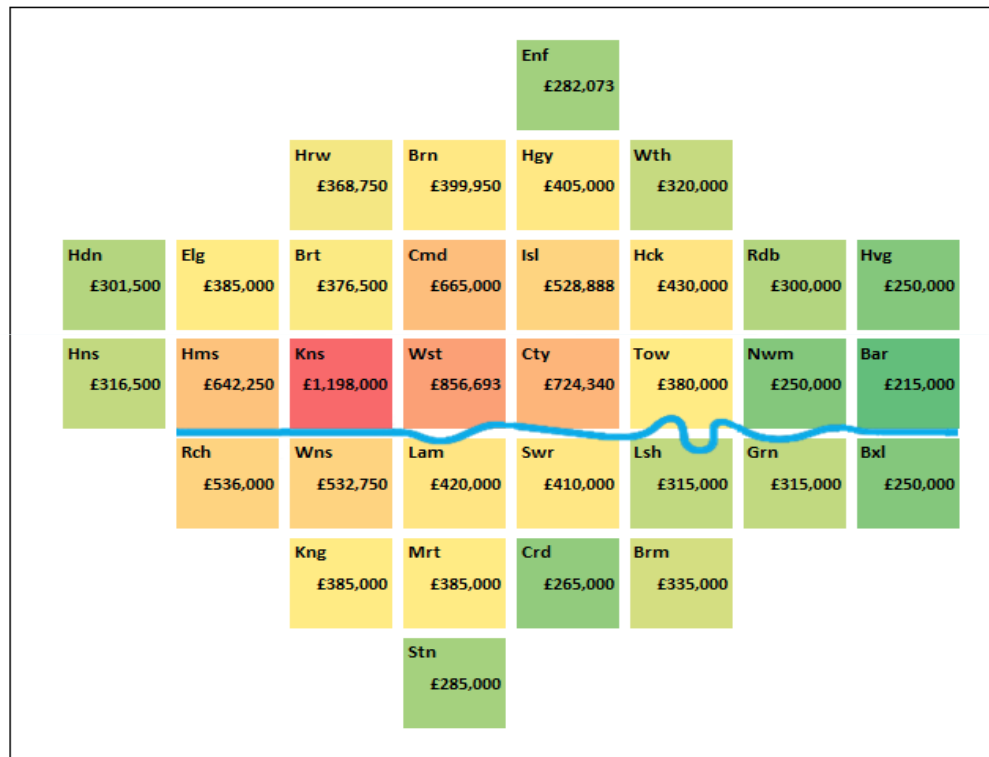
Enf
£282,073

Hrw
£368,750

Brn
£399,950

Hgy
£405,000

Wth
£320,000

Hdn
£301,500

Elg
£385,000

Brt
£376,500

Cmd
£665,000

Isl
£528,888

Hck
£430,000

Rdb
£300,000

Hvg
£250,000

Hns
£316,500

Hms
£642,250

Kns
£1,198,000

Wst
£856,693

Cty
£724,340

Tow
£380,000

Nwm
£250,000

Bar
£215,000

Rch
£536,000

Wns
£532,750

Lam
£420,000

Swr
£410,000

Lsh
£315,000

Grn
£315,000

Bxl
£250,000

Kng
£385,000

Mrt
£385,000

Crd
£265,000

Brm
£335,000

Stn
£285,000